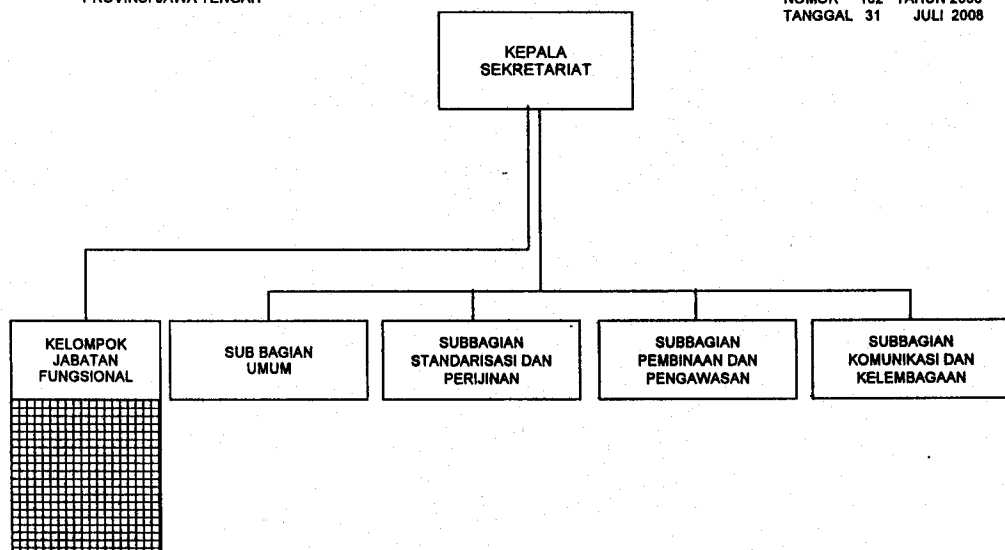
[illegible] PROVINSI JAWA TENGAH

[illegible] NOMOR 102 TAHUN 2008
TANGGAL 31 JULI 2008

KEPALA SEKRETARIAT

KELOMPOK JABATAN FUNGSIONAL

SUB BAGIAN UMUM

SUBBAGIAN STANDARISASI DAN PERIJINAN

SUBBAGIAN PEMBINAAN DAN PENGAWASAN

SUBBAGIAN KOMUNIKASI DAN KELEMBAGAAN